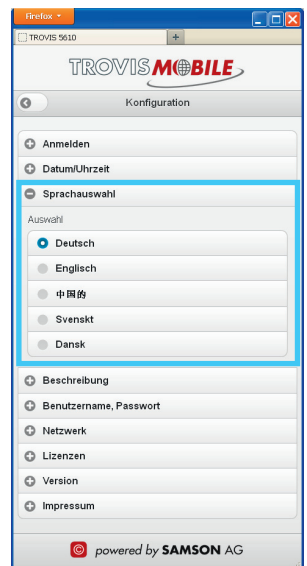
Firefox

TROVIS 5610

+

TROVIS MOBILE

Konfiguration

Anmelden

Datum/Uhrzeit

Sprachauswahl

Auswahl

Deutsch

Englisch

中国的

Svenskt

Dansk

Beschreibung

Benutzername, Passwort

Netzwerk

Lizenzen

Version

Impressum

powered by SAMSON AG